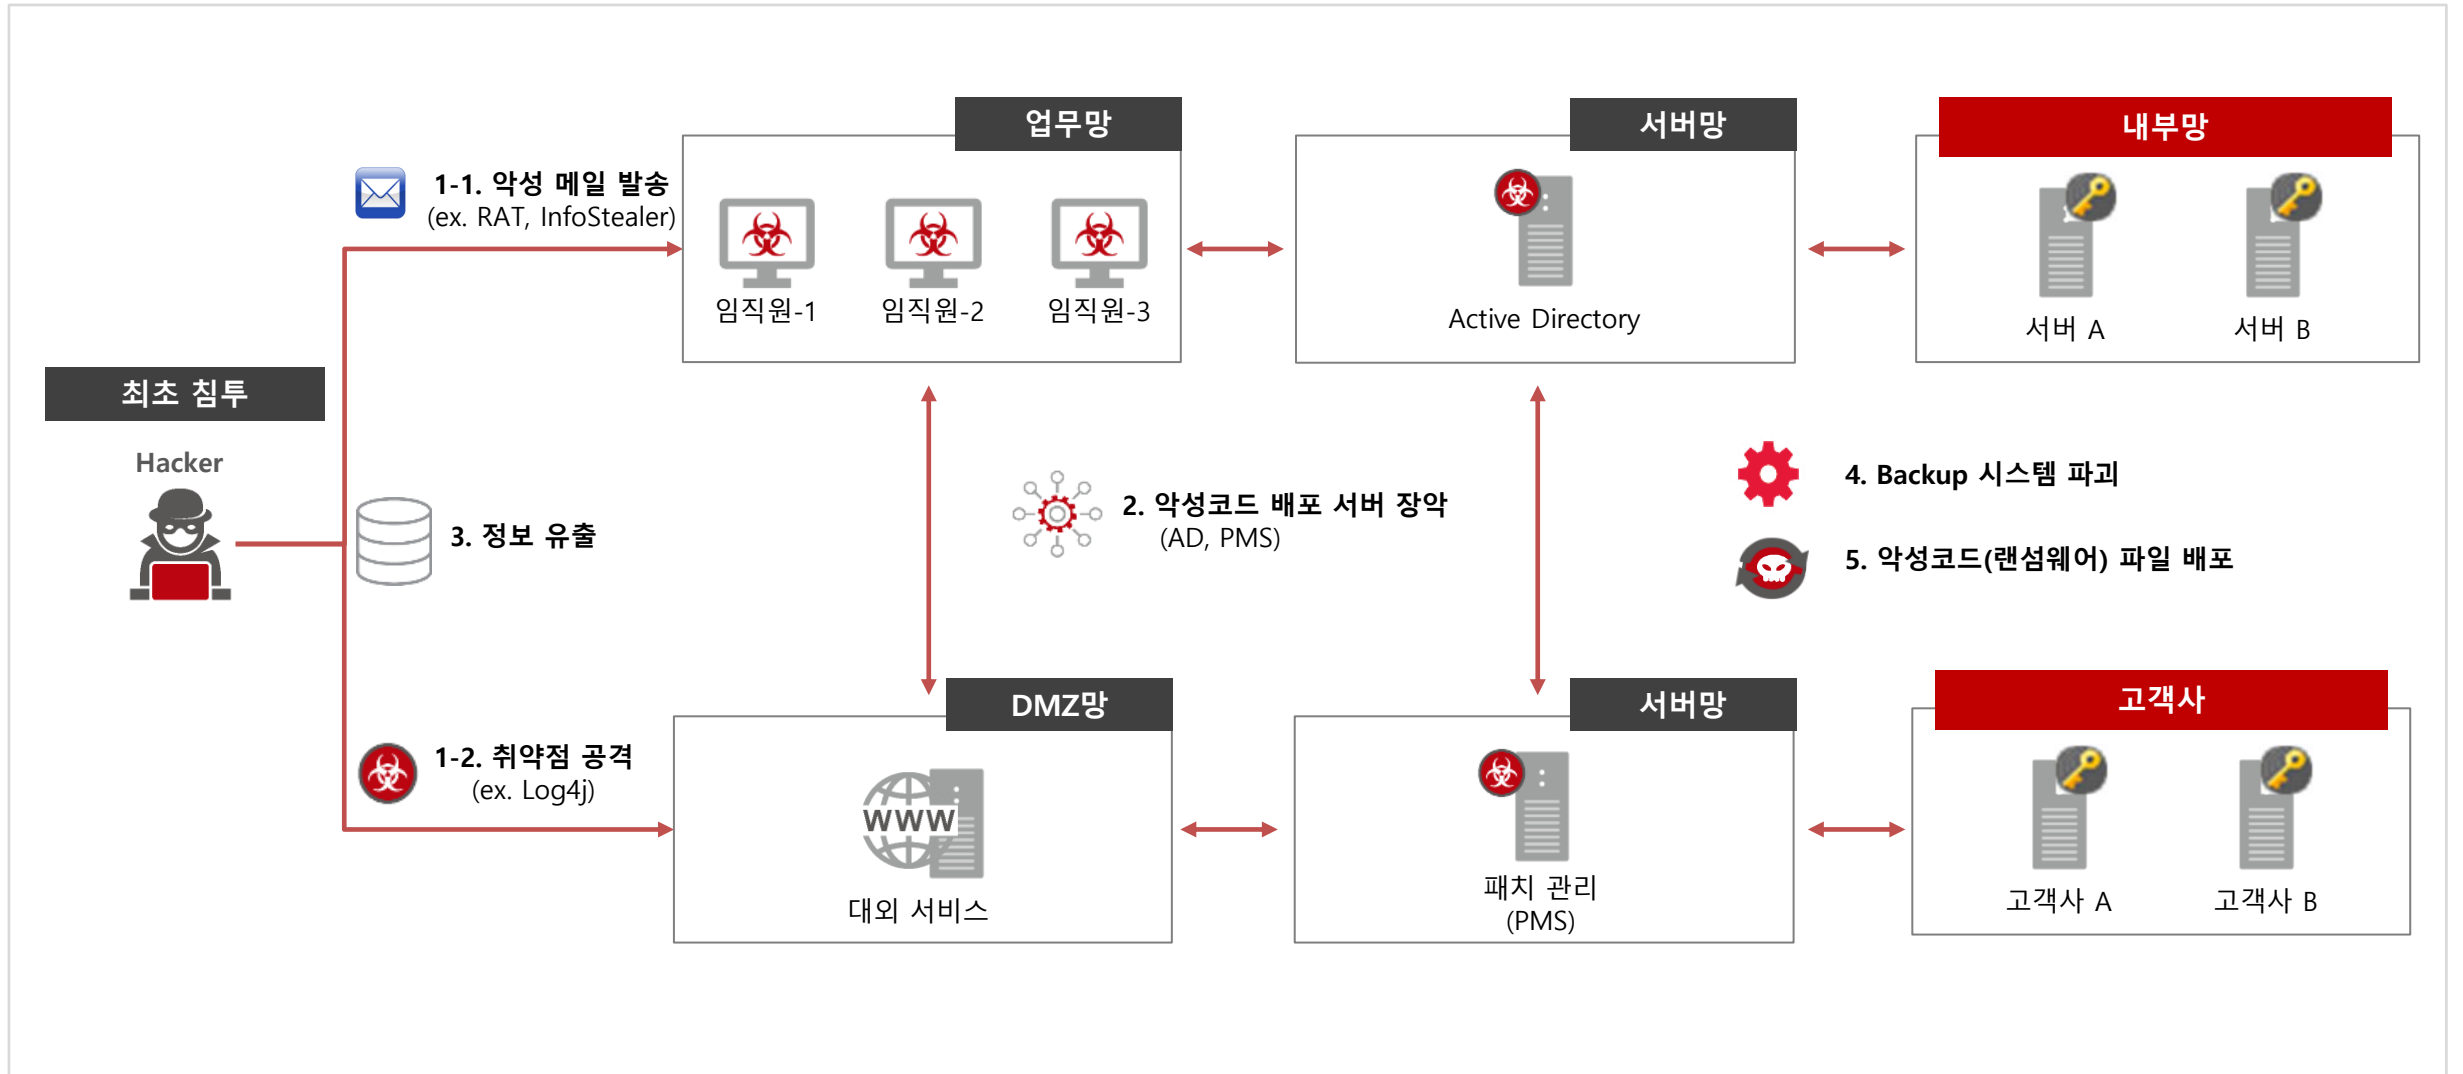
최초 침투

Hacker

1-1. 악성 메일 발송
(ex. RAT, InfoStealer)

업무망

임직원-1 임직원-2 임직원-3

서버망

Active Directory

내부망

서버 A 서버 B

3. 정보 유출

2. 악성코드 배포 서버 장악
(AD, PMS)

4. Backup 시스템 파괴

5. 악성코드(랜섬웨어) 파일 배포

1-2. 취약점 공격
(ex. Log4j)

DMZ망

WWW

대외 서비스

서버망

패치 관리
(PMS)

고객사

고객사 A 고객사 B